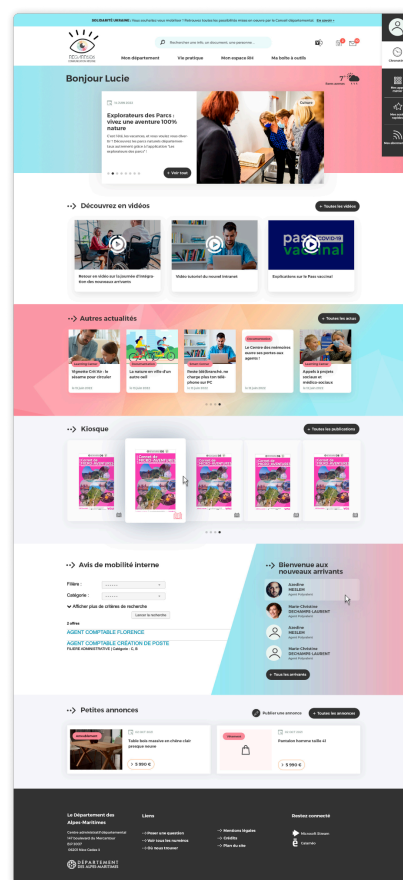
SOLIDARITÉ UKRAINE | Vous souhaitez vous mobiliser ? Retrouvez toutes les possibilités mises en œuvre par le Conseil départemental En savoir +

Rechercher une info, un document, une personne...

Mon département   Vie pratique   Mon espace RH   Ma boîte à outils

Bonjour Lucie

Explorateurs des Parcs : vivez une aventure 100% nature

> Voir tout

Découvrez en vidéos

+ Toutes les vidéos

Retour en vidéo sur la journée d'intégration des nouveaux arrivants

Vidéo tutoriel du nouvel Intranet

Explications sur le Pass vaccinal

Autres actualités

+ Toutes les actus

Kiosque

+ Toutes les publications

Avis de mobilité interne

Filière :
Catégorie :
Afficher plus de critères de recherche
Lancer la recherche

AGENT COMPTABLE FLORENCE
AGENT COMPTABLE CRÉATION DE POSTE

Bienvenue aux nouveaux arrivants

Aline MESLEN
Marie-Christine DECHANNE-LAURENT
Aline MESLEN
Marie-Christine DECHANNE-LAURENT

+ Tous les arrivants

Petites annonces

Publier une annonce   + Toutes les annonces

> 5 990 €
> 5 990 €

Le Département des Alpes-Maritimes

Liens

Restez connecté